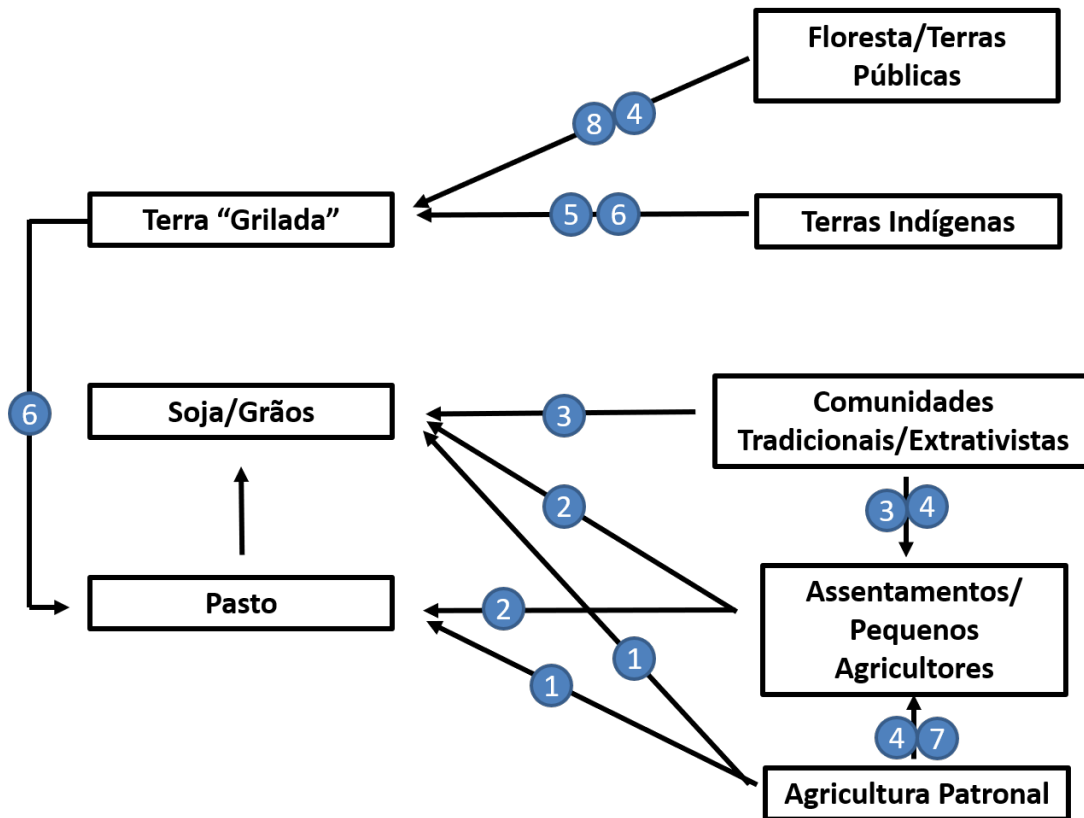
Floresta/Terras Públicas

8 4

Terra "Grilada"

5 6

Terras Indígenas

6

Soja/Grãos

3

Comunidades Tradicionais/Extrativistas

3 4

2

Pasto

2

Assentamentos/ Pequenos Agricultores

1

1

4 7

Agricultura Patronal